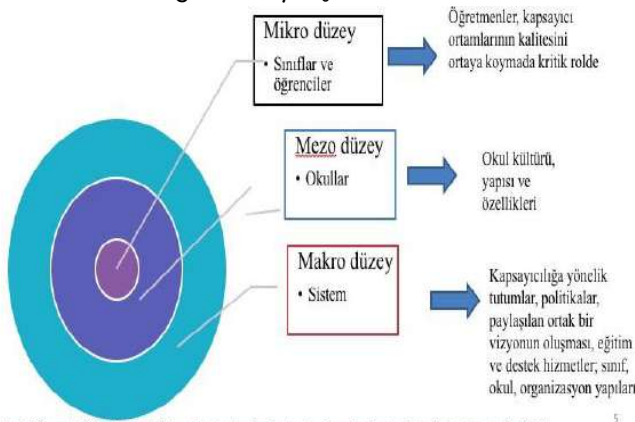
Mikro düzey
• Sınıflar ve öğrenciler

Öğretmenler, kapsayıcı ortamlarının kalitesini ortaya koymada kritik rolde

Mezo düzey
• Okullar

Okul kültürü, yapısı ve özellikleri

Makro düzey
• Sistem

Kapsayıcılığa yönelik tutumlar, politikalar, paylaşılan ortak bir vizyonun oluşması, eğitim ve destek hizmetler; sınıf, okul, organizasyon yapıları

5